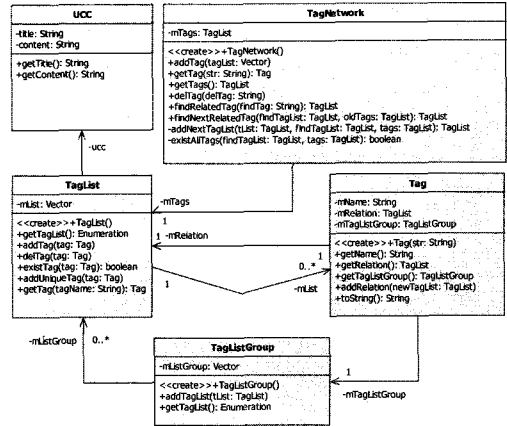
UCC

-title: String
-content: String

+getTitle(): String
+getContent(): String

TagNetwork

-mTags: TagList

<<create>>+TagNetwork()
+addTag(tagList: Vector)
+getTag(str: String): Tag
+getTags(): TagList
+delTag(delTag: String)
+findRelatedTag(findTag: String): TagList
+findNextRelatedTag(findTagList: TagList, oldTags: TagList): TagList
-addNextTagList(tList: TagList, findTagList: TagList, tags: TagList): TagList
-existAllTags(findTagList: TagList, tags: TagList): boolean

-ucc

TagList

-mList: Vector

<<create>>+TagList()
+getTagList(): Enumeration
+addTag(tag: Tag)
+delTag(tag: Tag)
+existTag(tag: Tag): boolean
+addUniqueTag(tag: Tag)
+getTag(tagName: String): Tag

-mTags

1

1 -mRelation

1

0..*

1

-mList

Tag

-mName: String
-mRelation: TagList
-mTagListGroup: TagListGroup

<<create>>+Tag(str: String)
+getName(): String
+getRelation(): TagList
+getTagListGroup(): TagListGroup
+addRelation(newTagList: TagList)
+toString(): String

-mListGroup

0..*

TagListGroup

-mListGroup: Vector

<<create>>+TagListGroup()
+addTagList(tList: TagList)
+getTagList(): Enumeration

1

-mTagListGroup